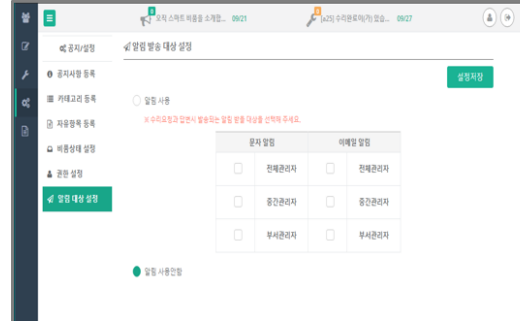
0
오직 스마트 비품을 소개합... 09/21

0
[e25] 수리완료하기(가) 압승... 09/27

공지/설정

공지사항 등록

카테고리 등록

자유항목 등록

비품상태 설정

권한 설정

알림 대상 설정

알림 발송 대상 설정

설정저장

알림 사용

※ 수리요청과 업센시 발송되는 알림 방출 대상을 선택해 주세요.

| 문자 알림 | | 이메일 알림 | |
|---|---|---|---|
| ☐ | 전체관리자 | ☐ | 전체관리자 |
| ☐ | 중간관리자 | ☐ | 중간관리자 |
| ☐ | 부서관리자 | ☐ | 부서관리자 |

알림 사용안함